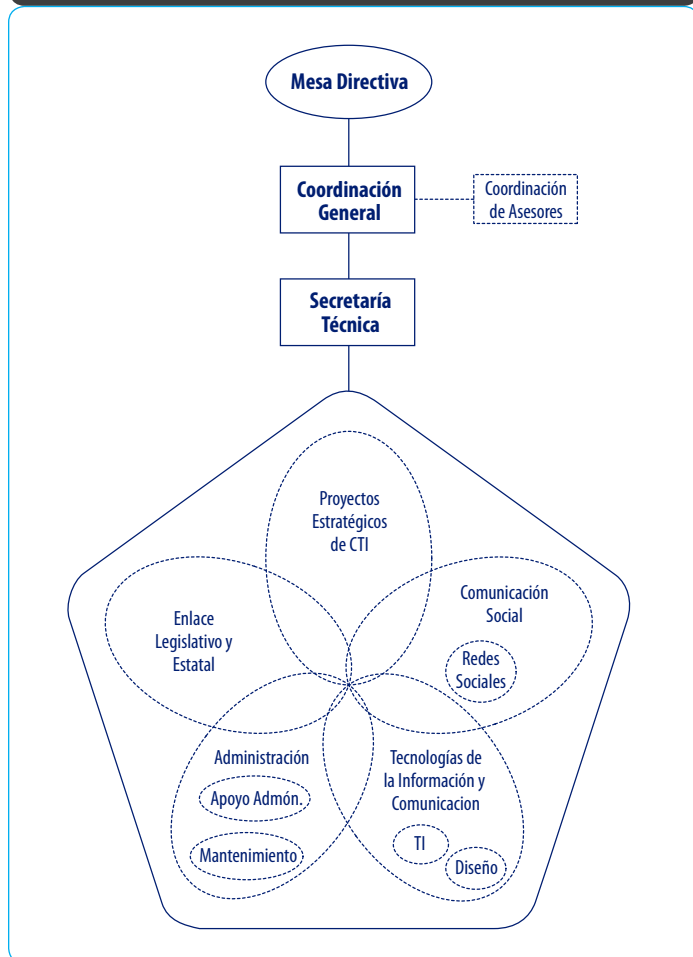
Mesa Directiva

Coordinación General

Coordinación de Asesores

Secretaría Técnica

Proyectos Estratégicos de CTI

Enlace Legislativo y Estatal

Comunicación Social

Redes Sociales

Administración

Apoyo Admón.

Mantenimiento

Tecnologías de la Información y Comunicacion

TI

Diseño